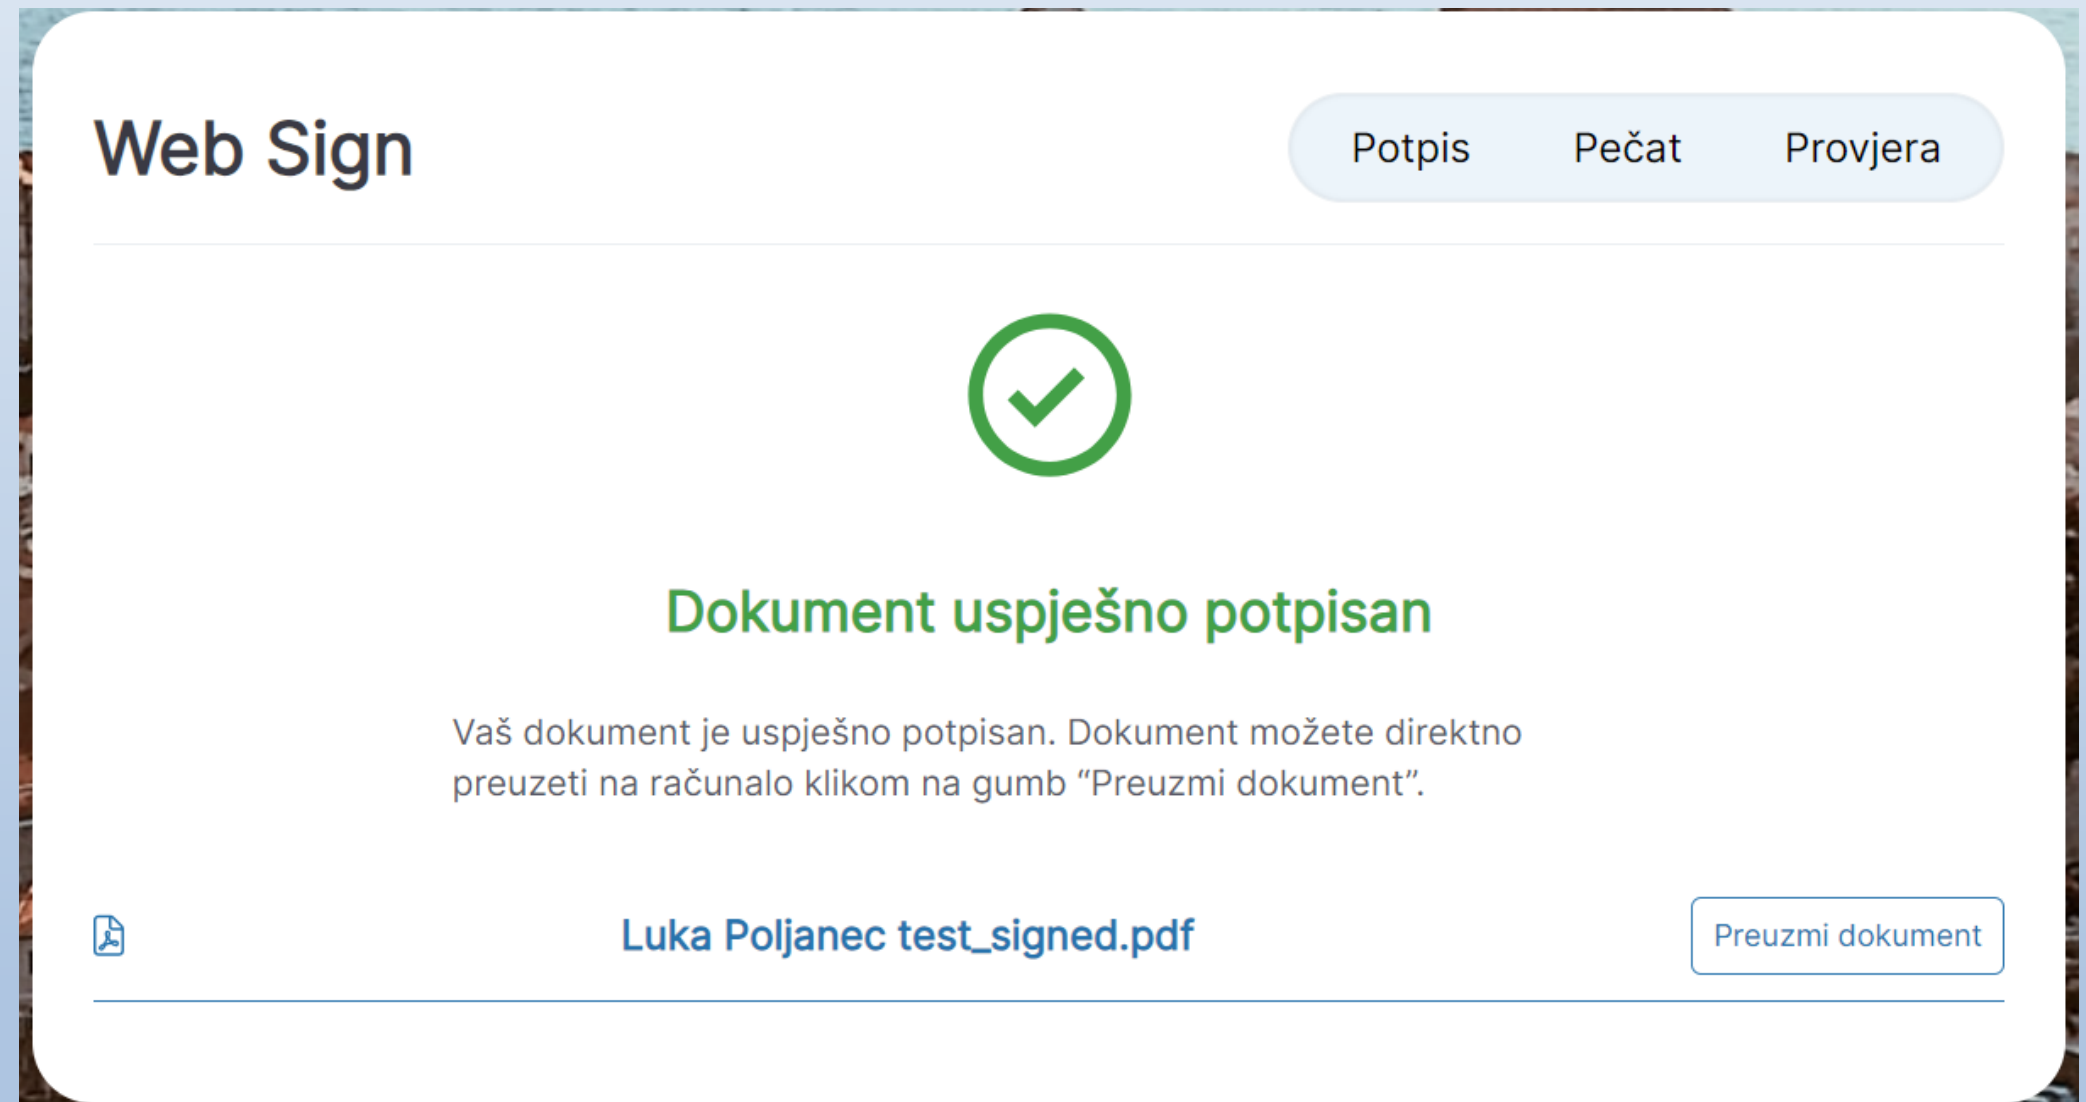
Web Sign

Potpis Pečat Provjera

Dokument uspješno potpisan

Vaš dokument je uspješno potpisan. Dokument možete direktno preuzeti na računalo klikom na gumb “Preuzmi dokument”.

Luka Poljanec test_signed.pdf

Preuzmi dokument